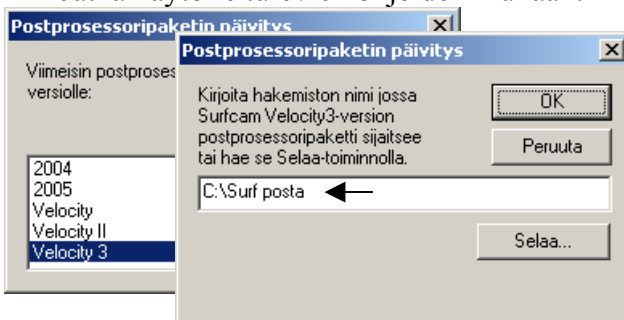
Postprosessoripaketin päivitys

Viimeisin postproses versiolle:

2004
2005
Velocity
Velocity II
Velocity 3

Postprosessoripaketin päivitys

Kirjoita hakemiston nimi jossa Surfcam Velocity3-version postprosessoripaketti sijaitsee tai hae se Selaa-toiminnolla.

OK

Peruuta

C:\Surf posta

Selaa...